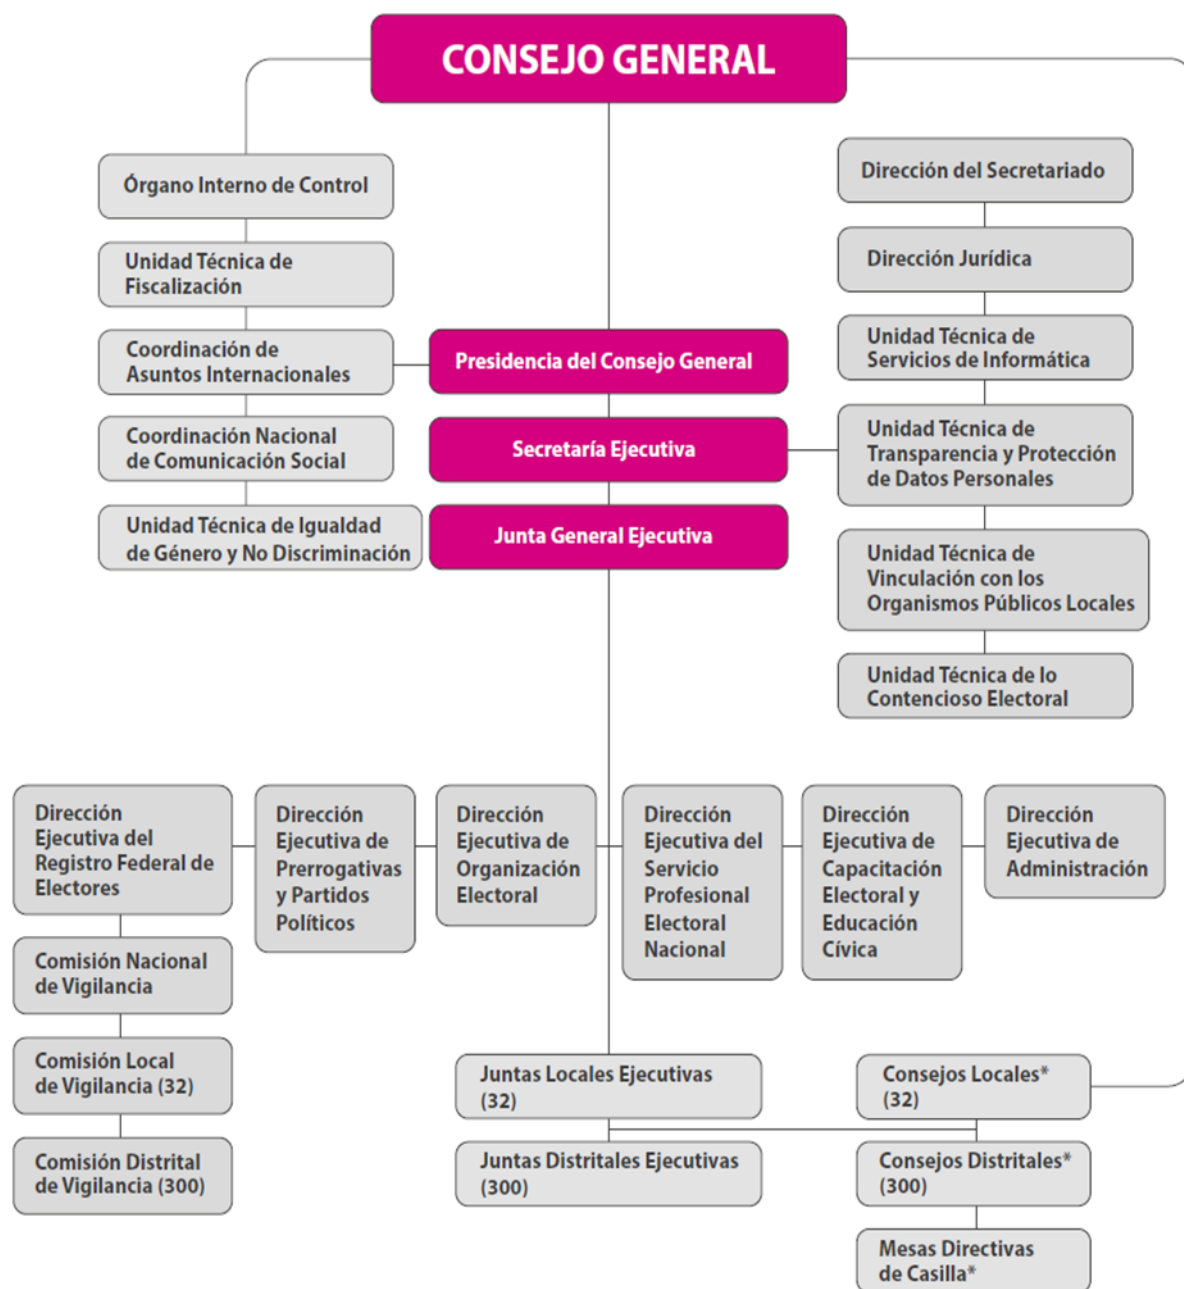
CONSEJO GENERAL

Órgano Interno de Control

Unidad Técnica de Fiscalización

Coordinación de Asuntos Internacionales

Coordinación Nacional de Comunicación Social

Unidad Técnica de Igualdad de Género y No Discriminación

Presidencia del Consejo General

Secretaría Ejecutiva

Junta General Ejecutiva

Dirección del Secretariado

Dirección Jurídica

Unidad Técnica de Servicios de Informática

Unidad Técnica de Transparencia y Protección de Datos Personales

Unidad Técnica de Vinculación con los Organismos Públicos Locales

Unidad Técnica de lo Contencioso Electoral

Dirección Ejecutiva del Registro Federal de Electores

Dirección Ejecutiva de Prerrogativas y Partidos Políticos

Dirección Ejecutiva de Organización Electoral

Dirección Ejecutiva del Servicio Profesional Electoral Nacional

Dirección Ejecutiva de Capacitación Electoral y Educación Cívica

Dirección Ejecutiva de Administración

Comisión Nacional de Vigilancia

Comisión Local de Vigilancia (32)

Comisión Distrital de Vigilancia (300)

Juntas Locales Ejecutivas (32)

Juntas Distritales Ejecutivas (300)

Consejos Locales* (32)

Consejos Distritales* (300)

Mesas Directivas de Casilla*